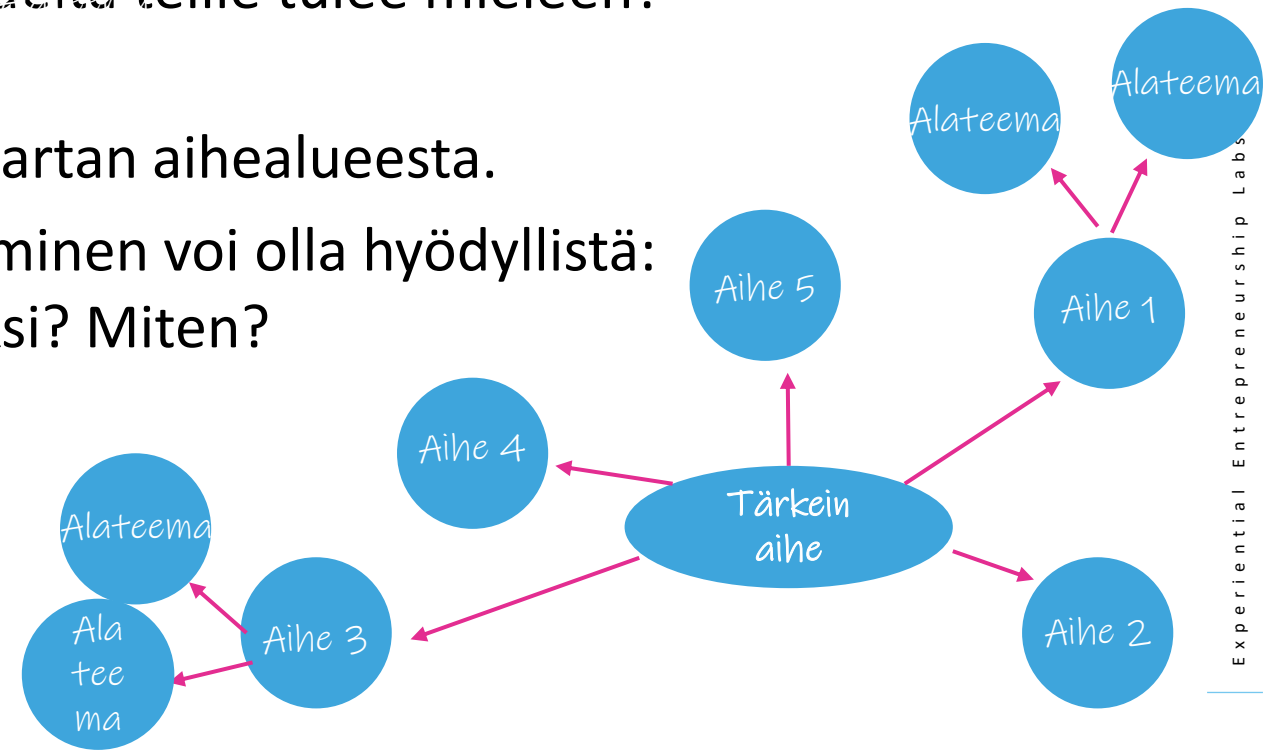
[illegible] teille tulee mieleen?

artan aihealueesta.

minen voi olla hyödyllistä: si? Miten?

Alateema

Alateema

Aihe 5

Aihe 1

Aihe 4

Tärkein aihe

Alateema

Aihe 3

Ala tee ma

Aihe 2

Experiential Entrepreneurship Labs